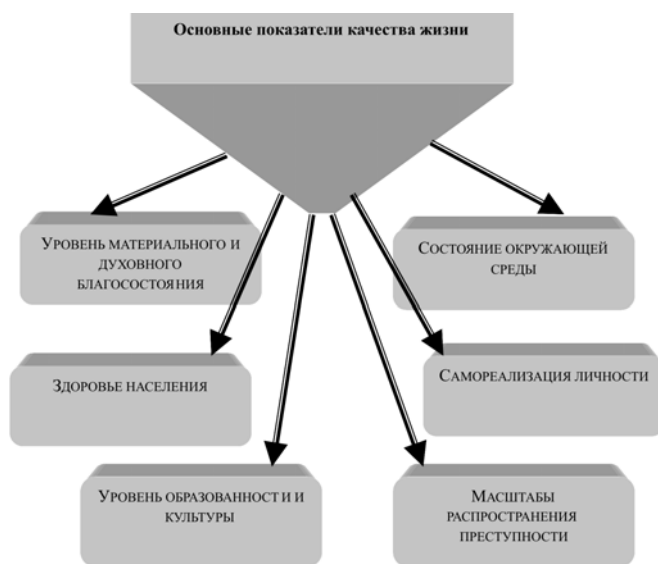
Основные показатели качества жизни

Уровень материального и духовного благосостояния

Состояние окружающей среды

Здоровье населения

Самореализация личности

Уровень образованност и и культуры

Масштабы распространения преступности